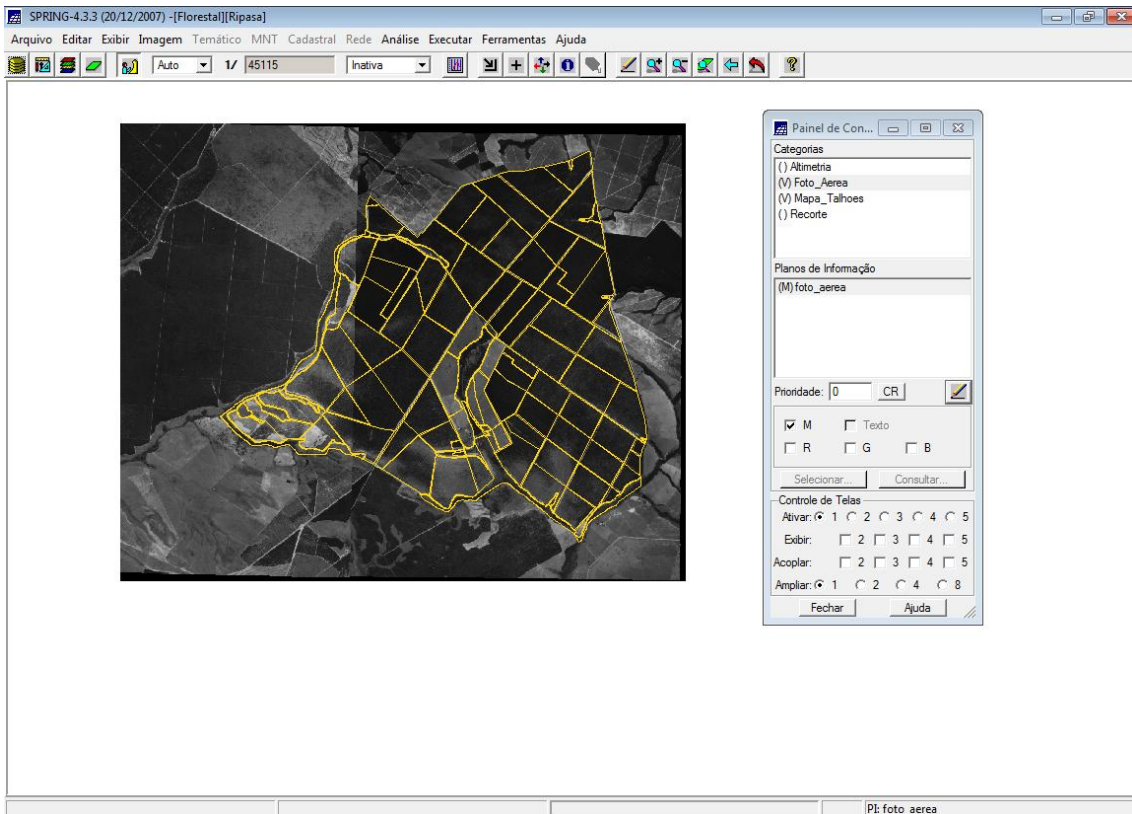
SPRING-4.3.3 (20/12/2007) -[Florestal][Ripasa]

Arquivo Editar Exibir Imagem Temático MNT Cadastral Rede Análise Executar Ferramentas Ajuda

Auto 1/ 45115 Inativa

Painel de Con...

Categorias
( ) Altimetria
(V) Foto_Aerea
(V) Mapa_Talhoes
( ) Recorte

Planos de Informação
(M) foto_aerea

Prioridade: 0 CR

M Texto
R G B

Selecionar... Consultar...

Controle de Telas
Ativar: 1 2 3 4 5
Exibir: 2 3 4 5
Acoplar: 2 3 4 5
Ampliar: 1 2 4 8

Fechar Ajuda

PI: foto_aerea